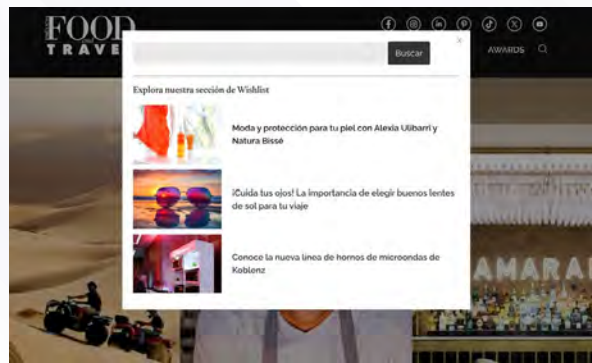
FOOD
TRAVE

AWARDS

Buscar

×

Explora nuestra sección de Wishlist

Moda y protección para tu piel con Alexia Ulibarri y Natura Bissé

¡Cuida tus ojos! La importancia de elegir buenos lentes de sol para tu viaje

Conoce la nueva línea de hornos de microondas de Koblenz

AMARA